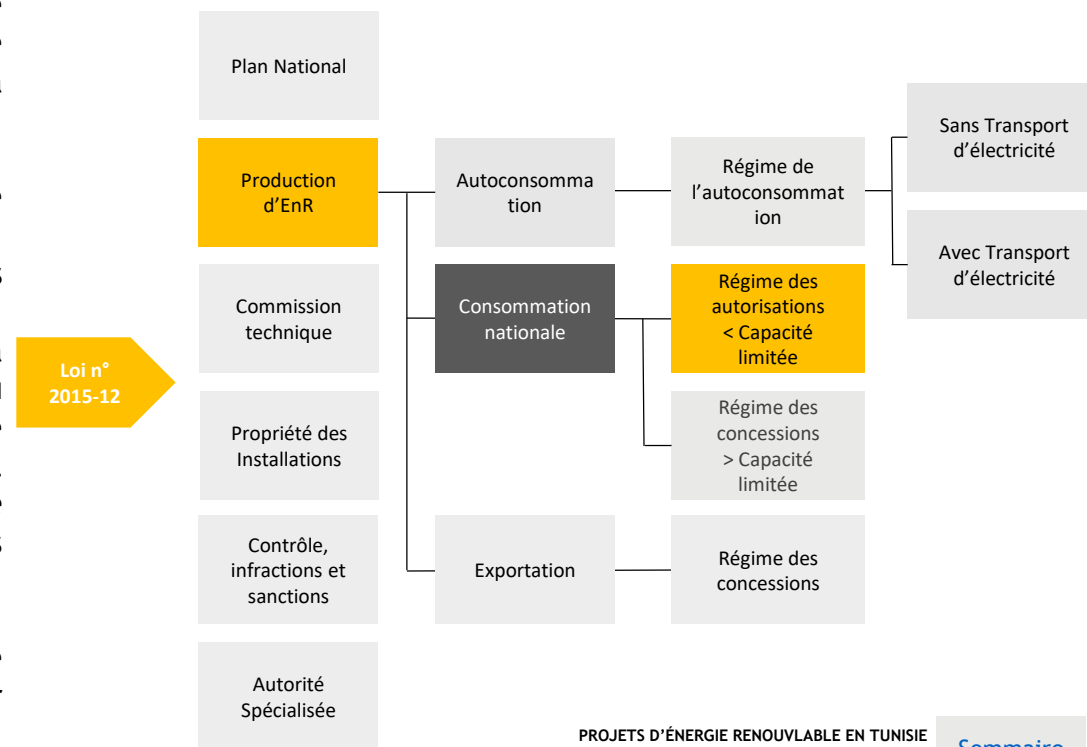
Loi n° 2015-12

Plan National

Production d'EnR

Commission technique

Propriété des Installations

Contrôle, infractions et sanctions

Autorité Spécialisée

Autoconsommation

Consommation nationale

Exportation

Régime de l'autoconsommation

Régime des autorisations < Capacité limitée

Régime des concessions > Capacité limitée

Régime des concessions

Sans Transport d'électricité

Avec Transport d'électricité

PROJETS D'ÉNERGIE RENOUVLABLE EN TUNISIE

Sommaire